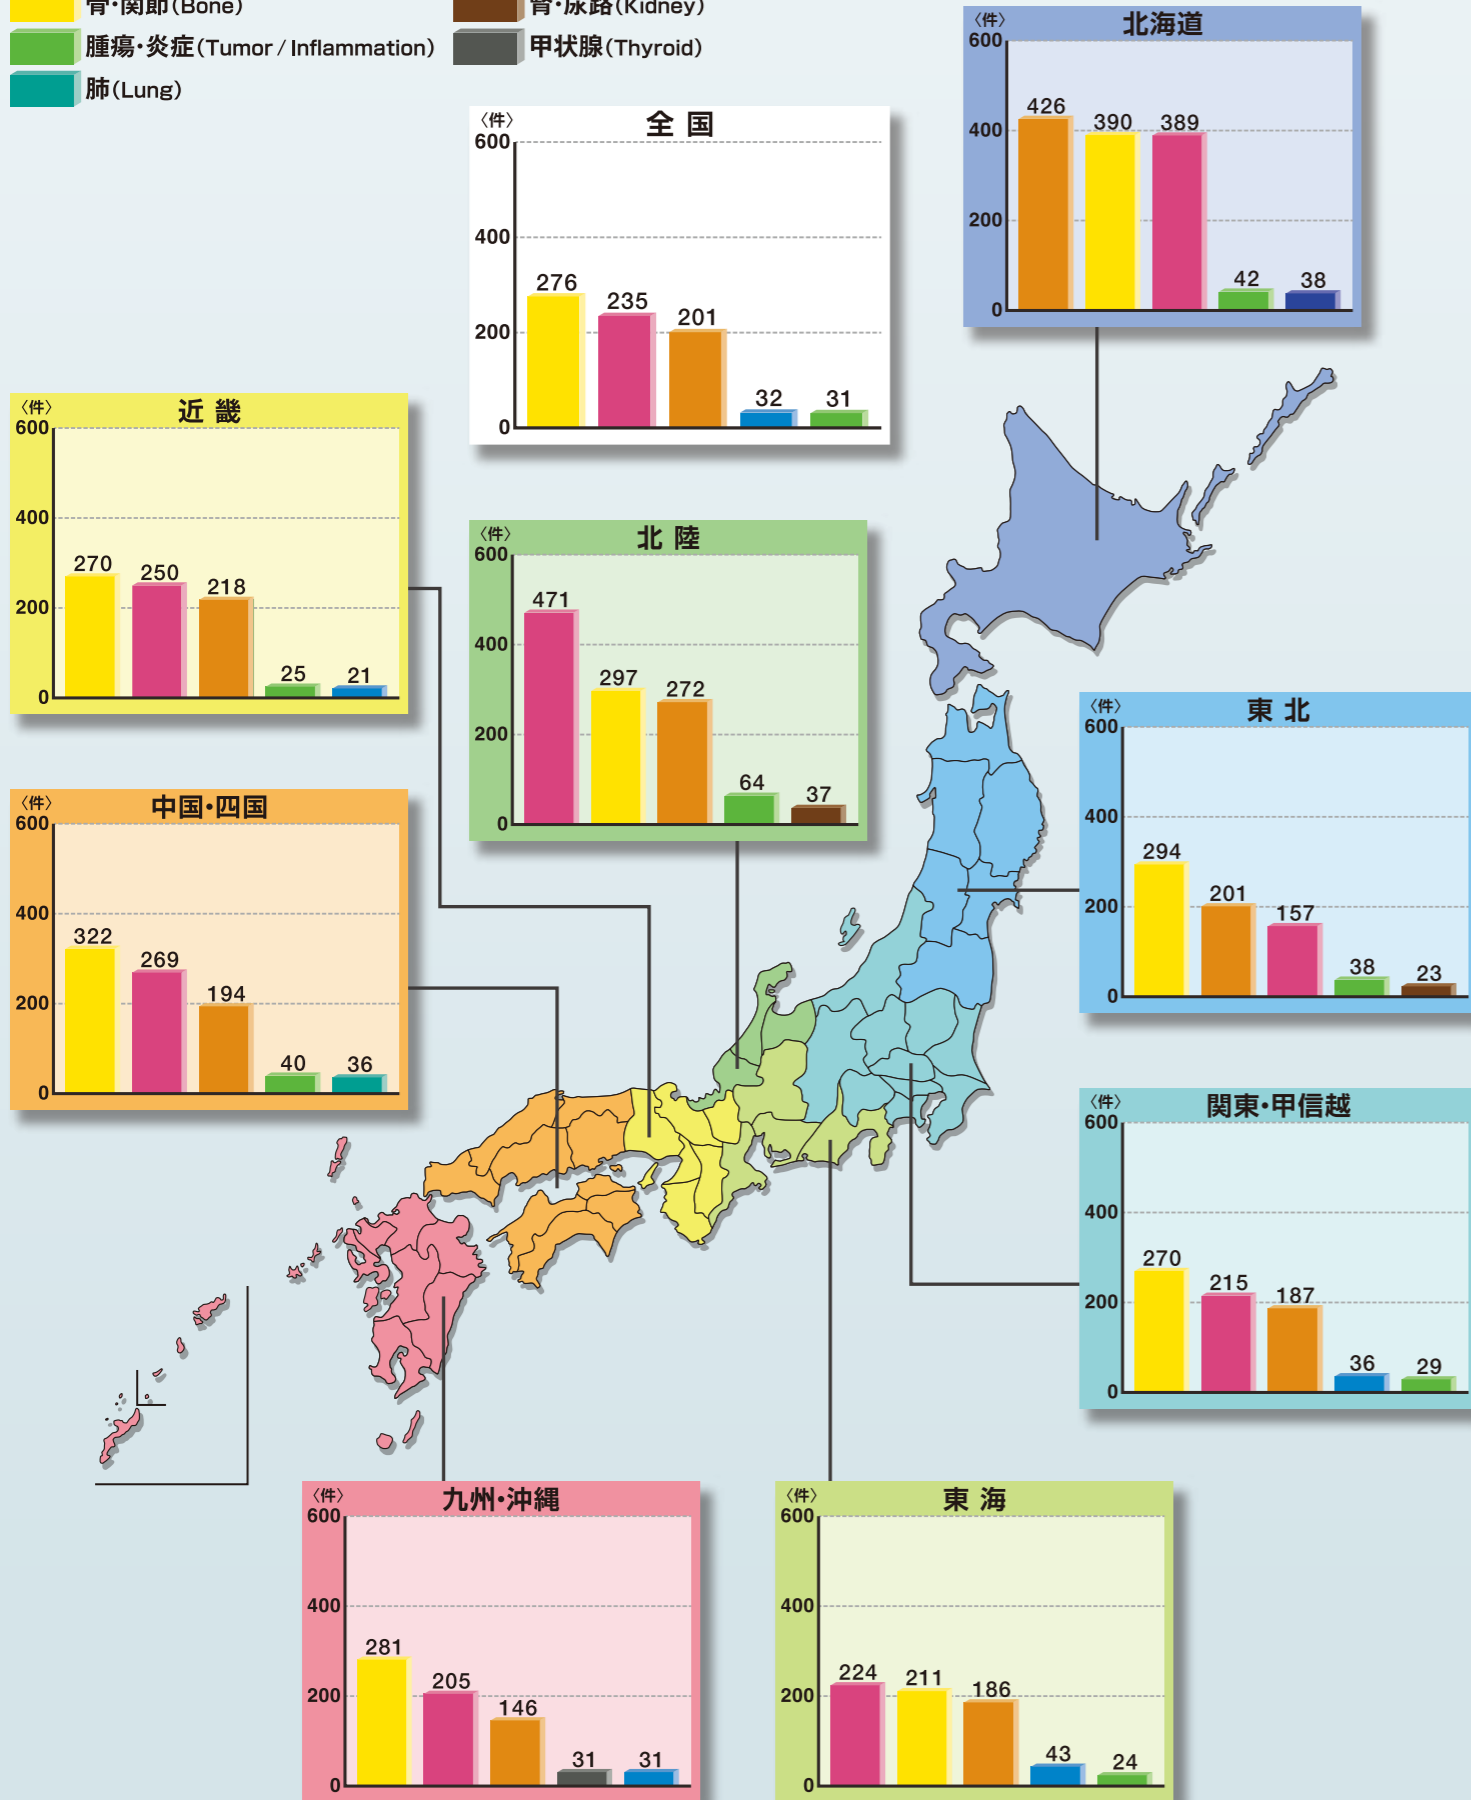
骨・関節(Bone)
腫瘍・炎症(Tumor / Inflammation)
肺(Lung)
腎・尿路(Kidney)
甲状腺(Thyroid)

〈件〉
北海道
600
400
200
0
426
390
389
42
38

〈件〉
全 国
600
400
200
0
276
235
201
32
31

〈件〉
近 畿
600
400
200
0
270
250
218
25
21

〈件〉
北 陸
600
400
200
0
471
297
272
64
37

〈件〉
東 北
600
400
200
0
294
201
157
38
23

〈件〉
中国・四国
600
400
200
0
322
269
194
40
36

〈件〉
関東・甲信越
600
400
200
0
270
215
187
36
29

〈件〉
九州・沖縄
600
400
200
0
281
205
146
31
31

〈件〉
東 海
600
400
200
0
224
211
186
43
24